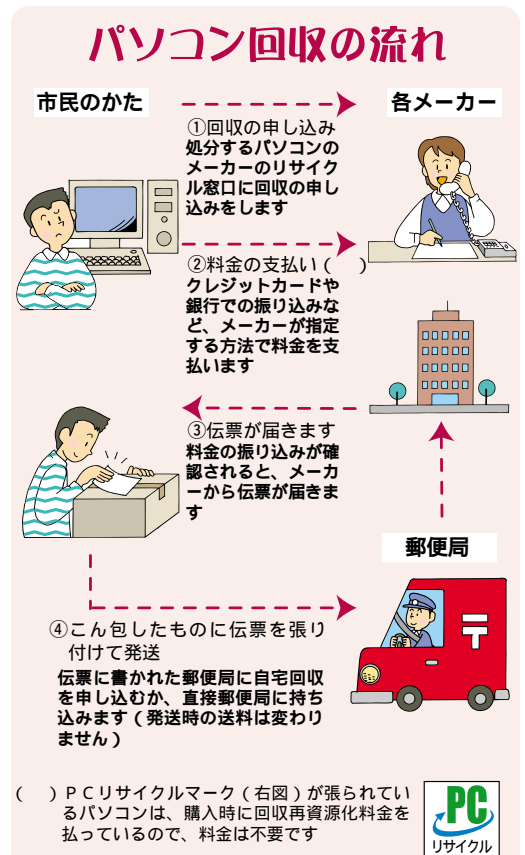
パソコン回収の流れ

市民のかた

各メーカー

①回収の申し込み
処分するパソコンのメーカーのリサイクル窓口に回収の申し込みをします

②料金の支払い（　　）
クレジットカードや銀行での振り込みなど、メーカーが指定する方法で料金を支払います

③伝票が届きます
料金の振り込みが確認されると、メーカーから伝票が届きます

郵便局

④こん包したものに伝票を張り付けて発送
伝票に書かれた郵便局に自宅回収を申し込むか、直接郵便局に持ち込みます（発送時の送料は変わりません）

（　　）ＰＣリサイクルマーク（右図）が張られているパソコンは、購入時に回収再資源化料金を払っているので、料金は不要です

PC
リサイクル